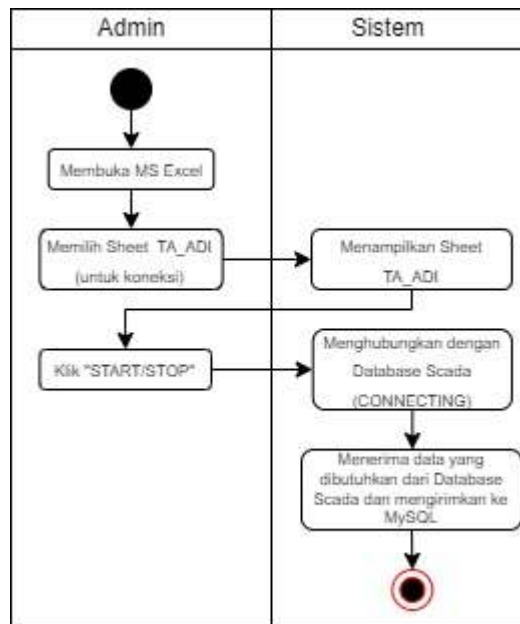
Admin

Sistem

Membuka MS Excel

Memilih Sheet TA_ADI (untuk koneksi)

Menampilkan Sheet TA_ADI

Klik "START/STOP"

Menghubungkan dengan Database Scada (CONNECTING)

Menerima data yang dibutuhkan dari Database Scada dan mengirimkan ke MySQL